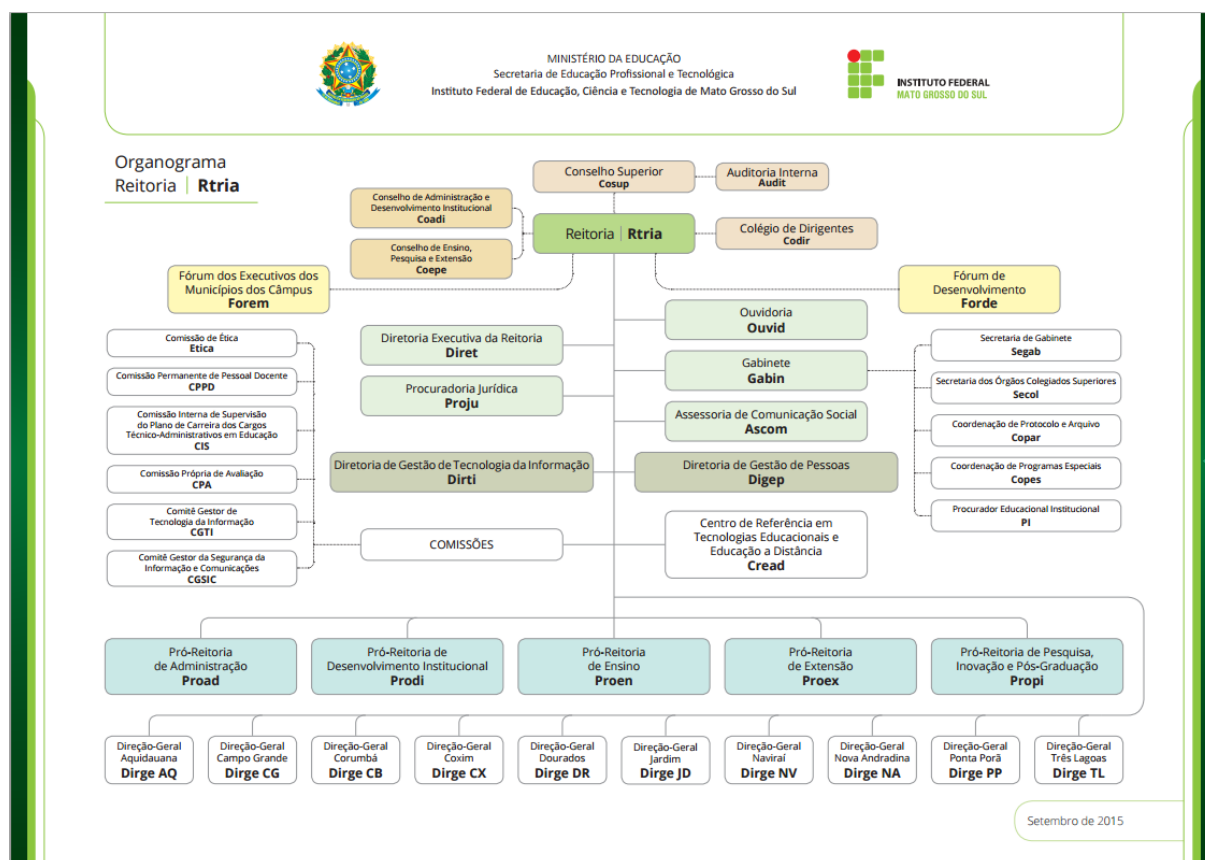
MINISTÉRIO DA EDUCAÇÃO
Secretaria de Educação Profissional e Tecnológica
Instituto Federal de Educação, Ciência e Tecnologia de Mato Grosso do Sul

INSTITUTO FEDERAL
MATO GROSSO DO SUL

Organograma
Reitoria | Rtria

Conselho Superior
Cosup

Auditoria Interna
Audit

Conselho de Administração e Desenvolvimento Institucional
Coadi

Conselho de Ensino, Pesquisa e Extensão
Coepe

Reitoria | Rtria

Colégio de Dirigentes
Codir

Fórum dos Executivos dos Municípios dos Câmpus
Forem

Fórum de Desenvolvimento
Forde

Ouvidoria
Ouvid

Diretoria Executiva da Reitoria
Diret

Gabinete
Gabin

Procuradoria Jurídica
Proju

Assessoria de Comunicação Social
Ascom

Diretoria de Gestão de Tecnologia da Informação
Dirti

Diretoria de Gestão de Pessoas
Digep

Comissão de Ética
Etica

Comissão Permanente de Pessoal Docente
CPPD

Comissão Interna de Supervisão do Plano de Carreira dos Cargos Técnico-Administrativos em Educação
CIS

Comissão Própria de Avaliação
CPA

Comitê Gestor de Tecnologia da Informação
CGTI

Comitê Gestor da Segurança da Informação e Comunicações
CGSIC

COMISSÕES

Secretaria de Gabinete
Segab

Secretaria dos Órgãos Colegiados Superiores
Secol

Coordenação de Protocolo e Arquivo
Copar

Coordenação de Programas Especiais
Copes

Procurador Educacional Institucional
PI

Centro de Referência em Tecnologias Educacionais e Educação a Distância
Cread

Pró-Reitoria de Administração
Proad

Pró-Reitoria de Desenvolvimento Institucional
Prodi

Pró-Reitoria de Ensino
Proen

Pró-Reitoria de Extensão
Proex

Pró-Reitoria de Pesquisa, Inovação e Pós-Graduação
Propi

Direção-Geral Aquidauana
Dirge AQ

Direção-Geral Campo Grande
Dirge CG

Direção-Geral Corumbá
Dirge CB

Direção-Geral Coxim
Dirge CX

Direção-Geral Dourados
Dirge DR

Direção-Geral Jardim
Dirge JD

Direção-Geral Naviraí
Dirge NV

Direção-Geral Nova Andradina
Dirge NA

Direção-Geral Ponta Porã
Dirge PP

Direção-Geral Três Lagoas
Dirge TL

Setembro de 2015